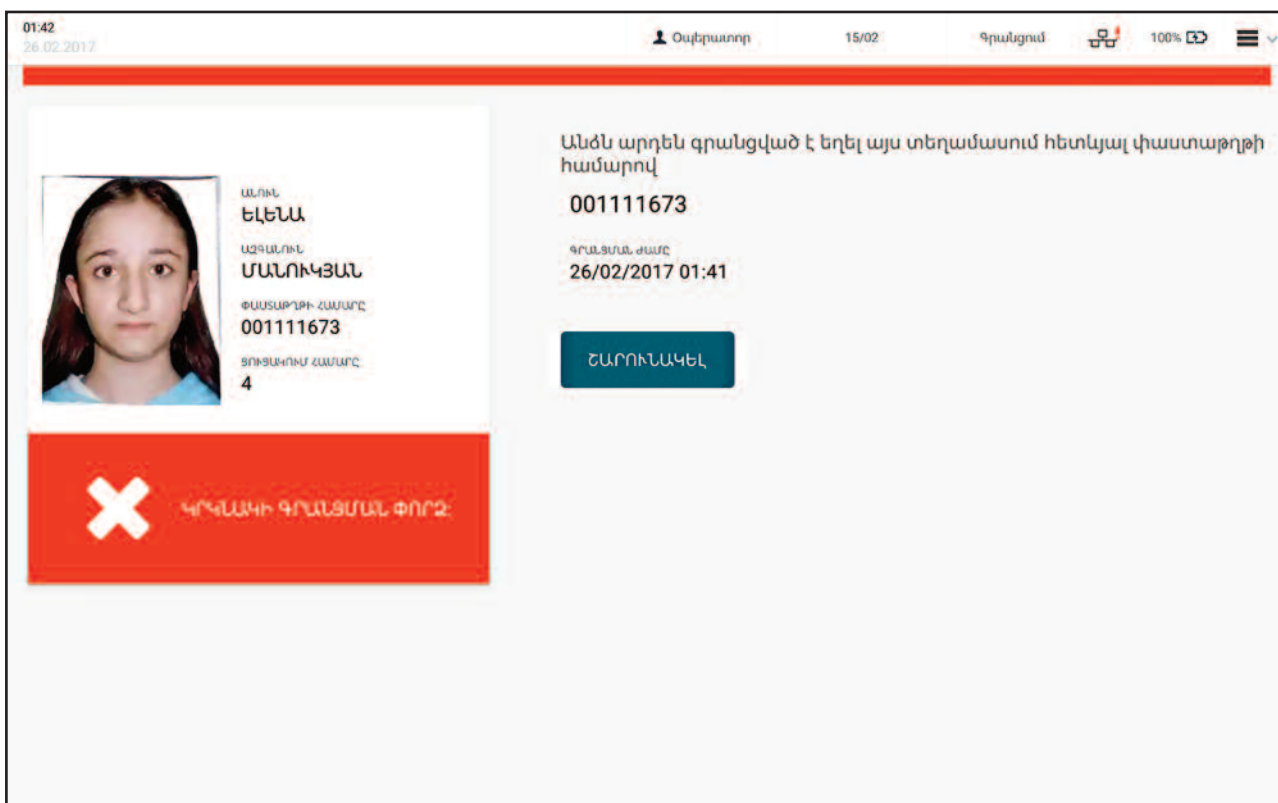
01:42
26.02.2017

Օպերատոր 15/02 Գրանցում 100%

ԱՆՈՒՆ
ԵԼԵՆԱ
ԱԶԳԱՆՈՒՆ
ՄԱՆՈՒԿՅԱՆ
ՓԱՍՏԱԹՂԹԻ ՀԱՄԱՐԸ
001111673
ՑՈՒՑԱԿՈՒՄ ՀԱՄԱՐԸ
4

ԿՐԿՆԱԿԻ ԳՐԱՆՑՄԱՆ ՓՈՐՁ

Անձն արդեն գրանցված է եղել այս տեղամասում հետևյալ փաստաթղթի համարով

001111673

ԳՐԱՆՑՄԱՆ ԺԱՄԸ
26/02/2017 01:41

ՇԱՐՈՒՆԱԿԵԼ